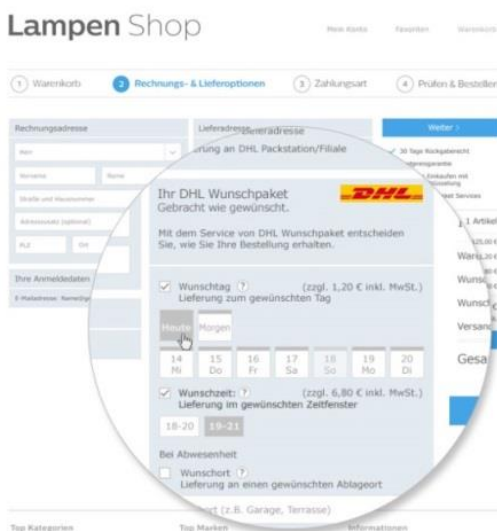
Lampen Shop

Mein Konto Favoriten Warenkorb

1 Warenkorb 2 Rechnungs- & Lieferoptionen 3 Zahlungsart 4 Prüfen & Bestellen

Rechnungsadresse

Herr

Vorname Name

Straße und Hausnummer

Adresszusatz (optional)

PLZ Ort

Ihre Anmeldedaten

E-Mailadresse Name@gmx.de

Lieferadresse Lieferadresse

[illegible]rung an DHL Packstation/Filiale

Weiter >

30 Tage Rückgaberecht

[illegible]ersgarantie

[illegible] Einkaufen mit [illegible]lüsselung

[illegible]ext Services

Ihr DHL Wunschpaket

Gebracht wie gewünscht.

DHL

Mit dem Service von DHL Wunschpaket entscheiden Sie, wie Sie Ihre Bestellung erhalten.

Wunschtag ? (zzgl. 1,20 € inkl. MwSt.)

Lieferung zum gewünschten Tag

Heute Morgen

| 14 Mi | 15 Do | 16 Fr | 17 Sa | 18 So | 19 Mo | 20 Di |
|---|---|---|---|---|---|---|

Wunschzeit: ? (zzgl. 6,80 € inkl. MwSt.)

Lieferung im gewünschten Zeitfenster

18-20 19-21

Bei Abwesenheit

Wunschort ?

Lieferung an einen gewünschten Ablageort

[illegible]rt (z.B. Garage, Terrasse)

1 Artikel

Waren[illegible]

Wunsch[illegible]

Wunsch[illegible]

Versand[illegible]

Gesa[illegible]

Top Kategorien Top Marken Informationen